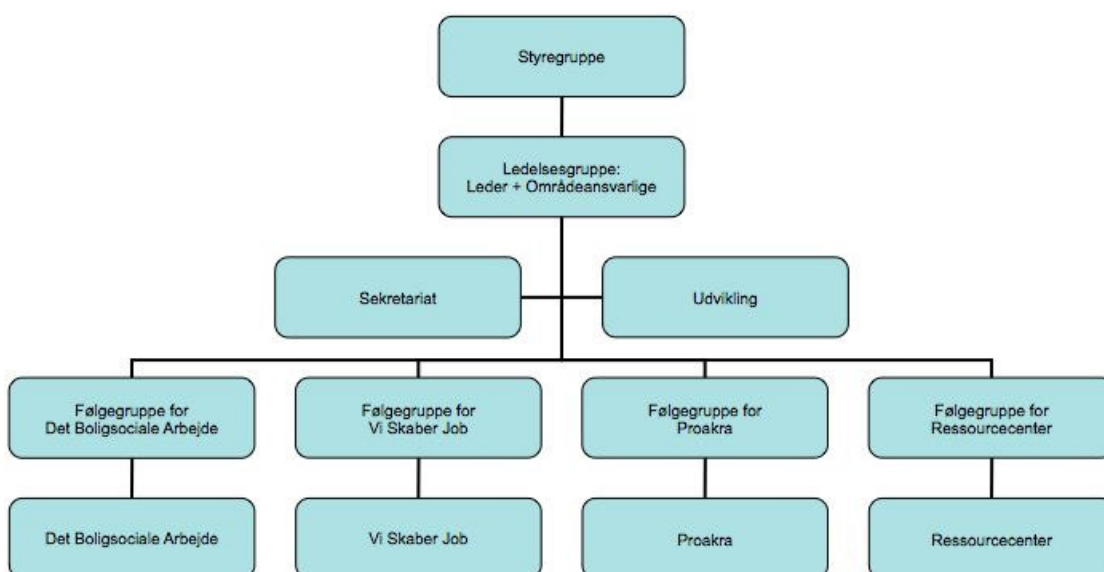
Styregruppe

Ledelsesgruppe:
Leder + Områdeansvarlige

Sekretariat

Udvikling

Følgegruppe for
Det Boligsociale Arbejde

Følgegruppe for
Vi Skaber Job

Følgegruppe for
Proakra

Følgegruppe for
Ressourcecenter

Det Boligsociale Arbejde

Vi Skaber Job

Proakra

Ressourcecenter